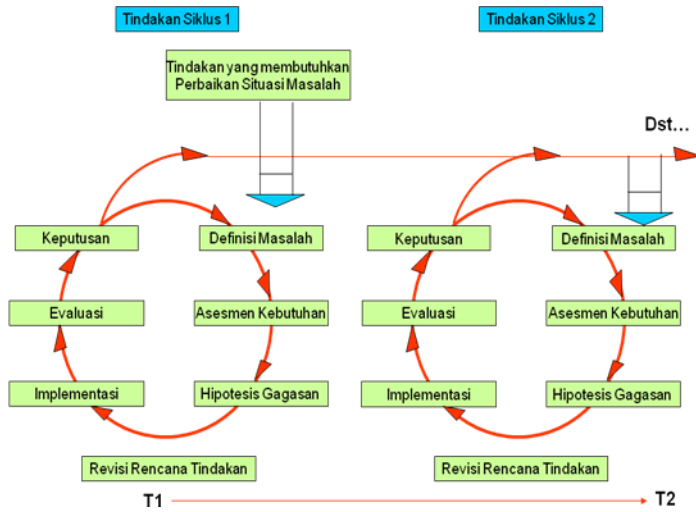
Tindakan Siklus 1

Tindakan Siklus 2

Tindakan yang membutuhkan Perbaikan Situasi Masalah

Dst...

Keputusan

Definisi Masalah

Evaluasi

Asesmen Kebutuhan

Implementasi

Hipotesis Gagasan

Revisi Rencana Tindakan

Keputusan

Definisi Masalah

Evaluasi

Asesmen Kebutuhan

Implementasi

Hipotesis Gagasan

Revisi Rencana Tindakan

T1

T2